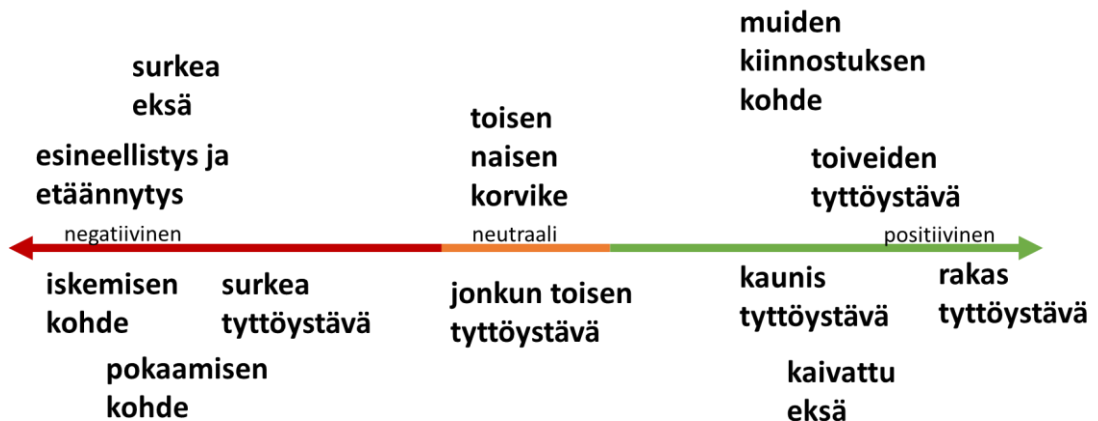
muiden kiinnostuksen kohde

surkea eksä

toisen naisen korvike

esineellistys ja etäännytys

toiveiden tyttöystävä

negatiivinen

neutraali

positiivinen

iskemisen kohde

surkea tyttöystävä

jonkun toisen tyttöystävä

kaunis tyttöystävä

rakas tyttöystävä

pokaamisen kohde

kaivattu eksä